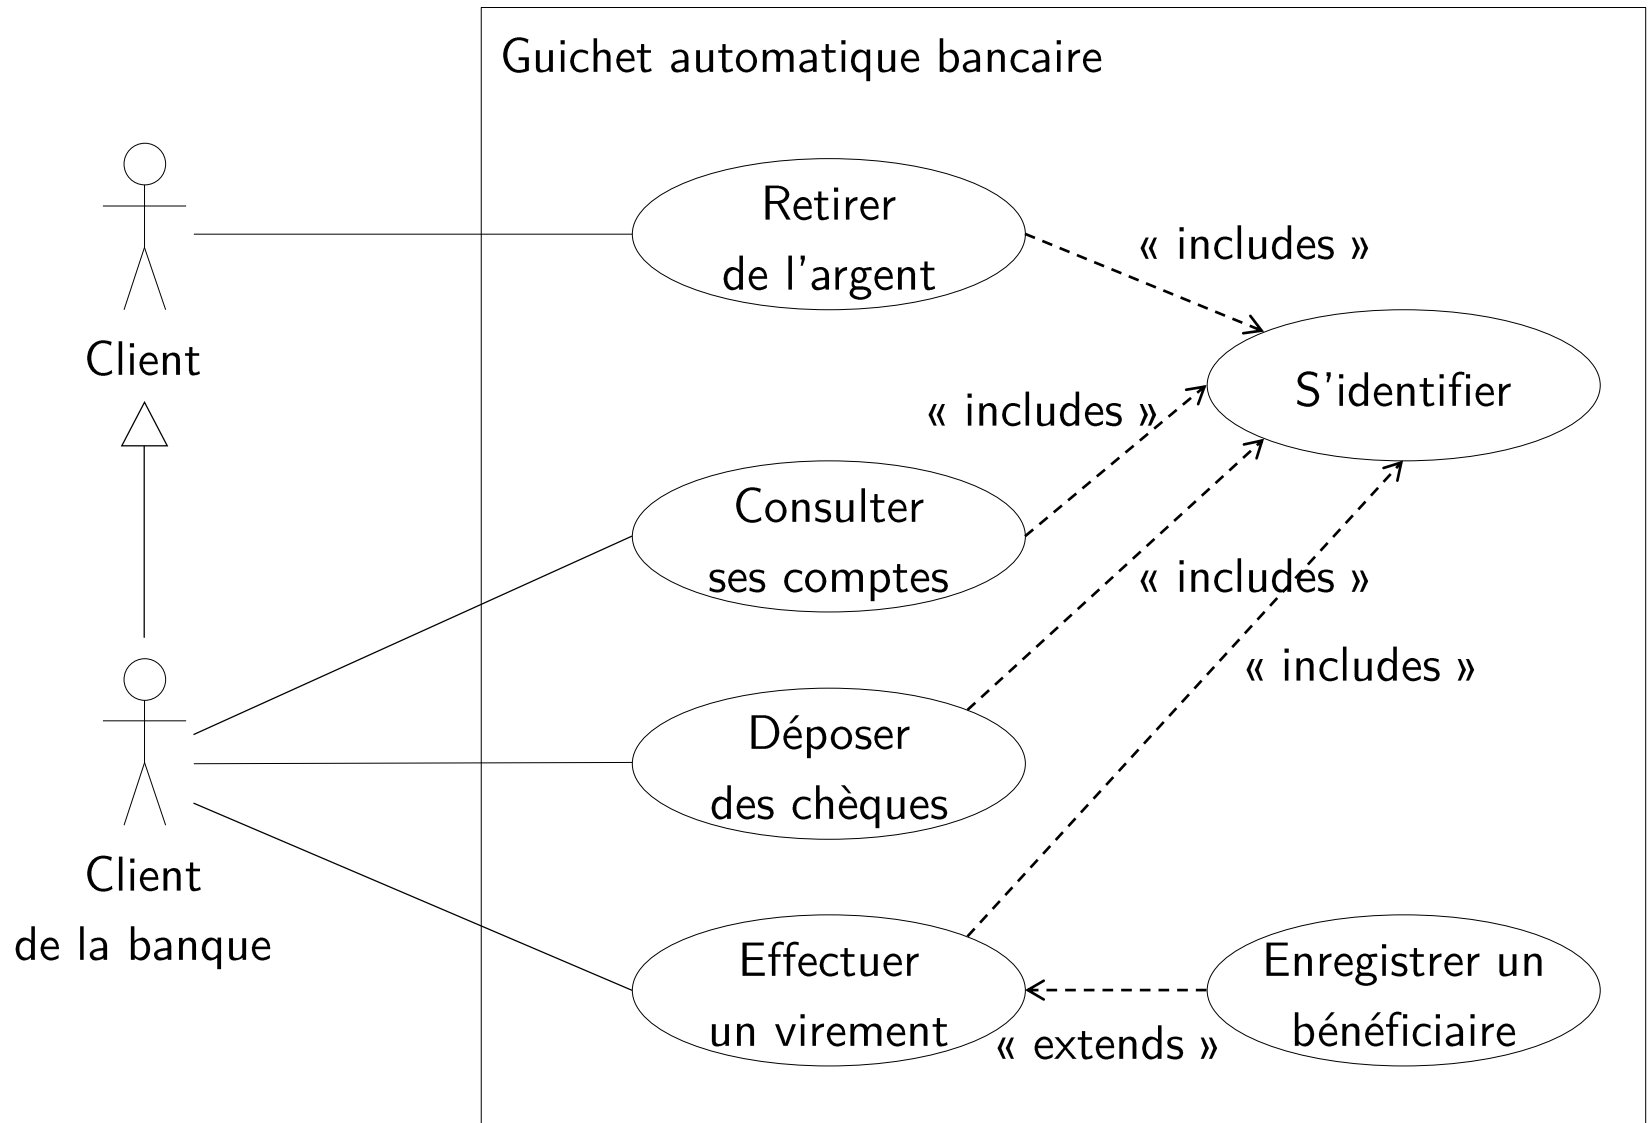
Guichet automatique bancaire

Client

Client de la banque

Retirer de l'argent

« includes »

S'identifier

« includes »

Consulter ses comptes

« includes »

« includes »

Déposer des chèques

Effectuer un virement

Enregistrer un bénéficiaire

« extends »